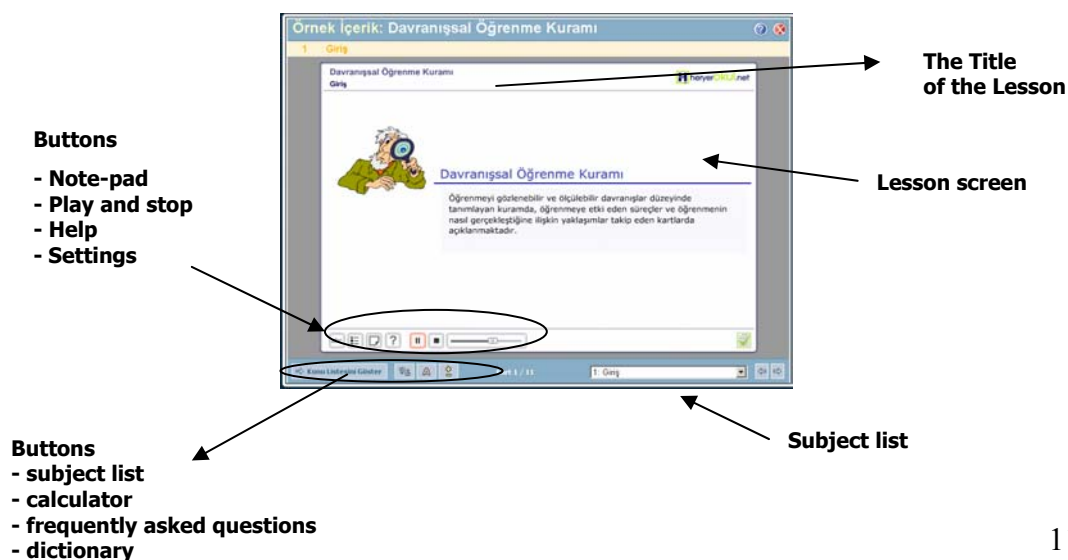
Örnek İçerik: Davranışsal Öğrenme Kuramı

1 Giriş

Davranışsal Öğrenme Kuramı
Giriş

heryerOKUL.net

Davranışsal Öğrenme Kuramı

Öğrenmeyi gözlenebilir ve ölçülebilir davranışlar düzeyinde tanımlayan kuramda, öğrenmeye etki eden süreçler ve öğrenmenin nasıl gerçekleştiğine ilişkin yaklaşımlar takip eden kartlarda açıklanmaktadır.

Konu Listesini Göster

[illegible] 1 / 11

1: Giriş

The Title of the Lesson

Buttons

- Note-pad
- Play and stop
- Help
- Settings

Lesson screen

Buttons
- subject list
- calculator
- frequently asked questions
- dictionary

Subject list

1